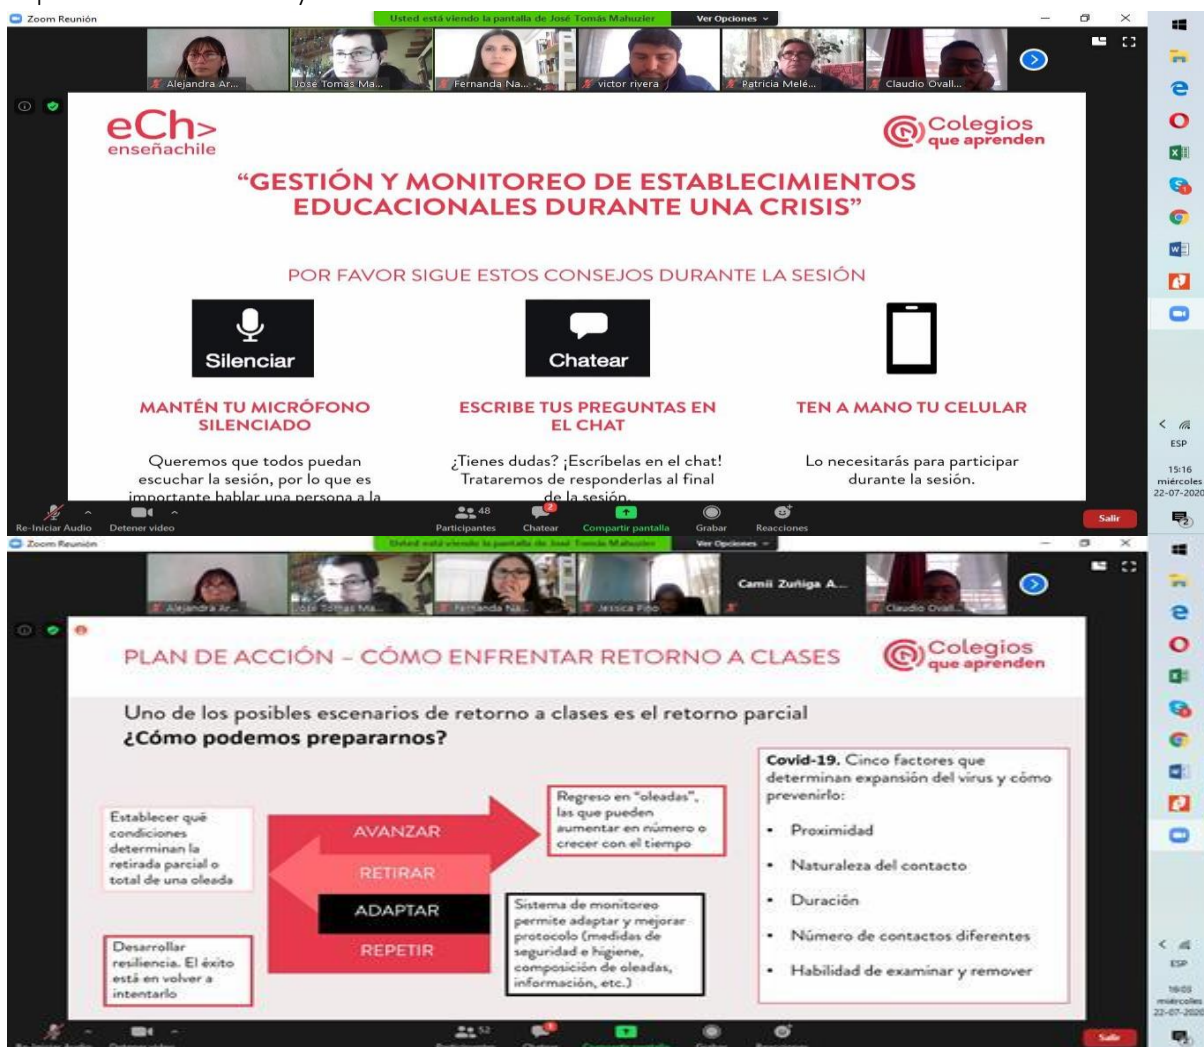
Zoom Reunión

Usted está viendo la pantalla de José Tomás Mahuzier

Ver Opciones

Alejandra Ar...

José Tomás Ma...

Fernanda Na...

victor rivera

Patricia Melé...

Claudio Ovall...

eCh> enseñachile

Colegios que aprenden

"GESTIÓN Y MONITOREO DE ESTABLECIMIENTOS EDUCACIONALES DURANTE UNA CRISIS"

POR FAVOR SIGUE ESTOS CONSEJOS DURANTE LA SESIÓN

Silenciar

Chatear

MANTÉN TU MICRÓFONO SILENCIADO

Queremos que todos puedan escuchar la sesión, por lo que es importante hablar una persona a la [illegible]

ESCRIBE TUS PREGUNTAS EN EL CHAT

¿Tienes dudas? ¡Escríbelas en el chat! Trataremos de responderlas al final de la sesión.

TEN A MANO TU CELULAR

Lo necesitarás para participar durante la sesión.

Re-Iniciar Audio

Detener video

48

Participantes

Chatear

Compartir pantalla

Grabar

Reacciones

Salir

ESP

15:16
miércoles
22-07-2020

Zoom Reunión

Usted está viendo la pantalla de José Tomás Mahuzier

Ver Opciones

Alejandra Ar...

José Tomás Ma...

Fernanda Na...

Jessica Pino

Camii Zuñiga A...

Claudio Ovall...

PLAN DE ACCIÓN – CÓMO ENFRENTAR RETORNO A CLASES

Colegios que aprenden

Uno de los posibles escenarios de retorno a clases es el retorno parcial

¿Cómo podemos prepararnos?

Establecer qué condiciones determinan la retirada parcial o total de una oleada

AVANZAR

RETIRAR

ADAPTAR

REPETIR

Regreso en "oleadas", las que pueden aumentar en número o crecer con el tiempo

Desarrollar resiliencia. El éxito está en volver a intentarlo

Sistema de monitoreo permite adaptar y mejorar protocolo (medidas de seguridad e higiene, composición de oleadas, información, etc.)

Covid-19. Cinco factores que determinan expansión del virus y cómo prevenirlo:

• Proximidad
• Naturaleza del contacto
• Duración
• Número de contactos diferentes
• Habilidad de examinar y remover

52

Salir

ESP

16:03
miércoles
22-07-2020